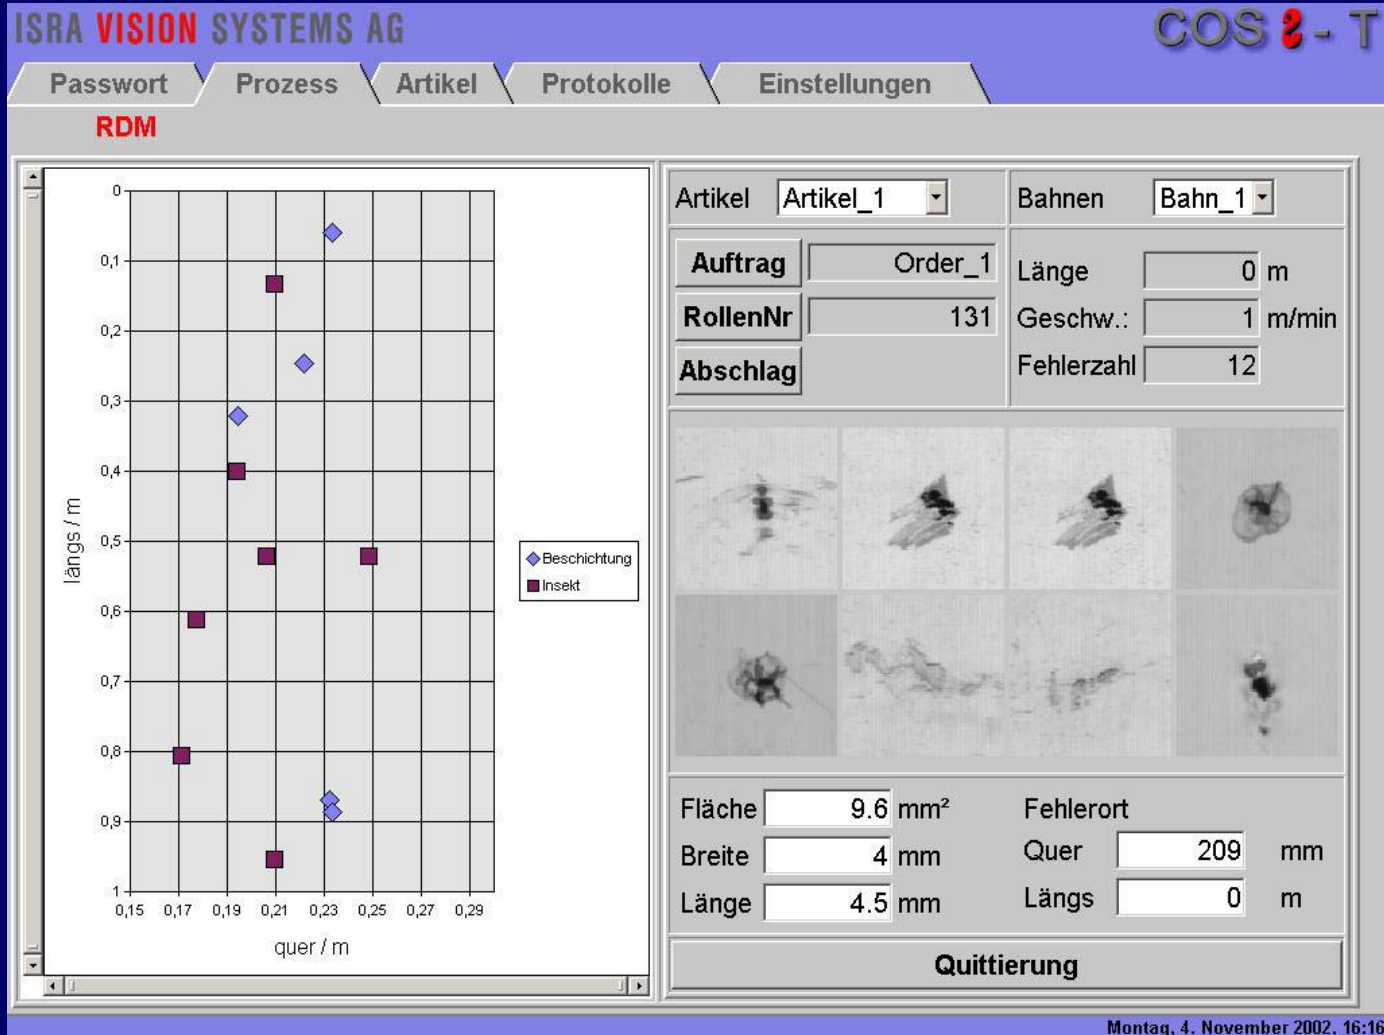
ISRA VISION SYSTEMS AG

COS 2 - T

Passwort | Prozess | Artikel | Protokolle | Einstellungen

RDM

0
0,1
0,2
0,3
0,4
0,5
0,6
0,7
0,8
0,9
1

längs / m

0,15 0,17 0,19 0,21 0,23 0,25 0,27 0,29

quer / m

Beschichtung
Insekt

Artikel Artikel_1

Bahnen Bahn_1

Auftrag Order_1

RollenNr 131

Abschlag

Länge 0 m

Geschw.: 1 m/min

Fehlerzahl 12

Fläche 9.6 mm²

Breite 4 mm

Länge 4.5 mm

Fehlerort

Quer 209 mm

Längs 0 m

Quittierung

Montag, 4. November 2002, 16:16